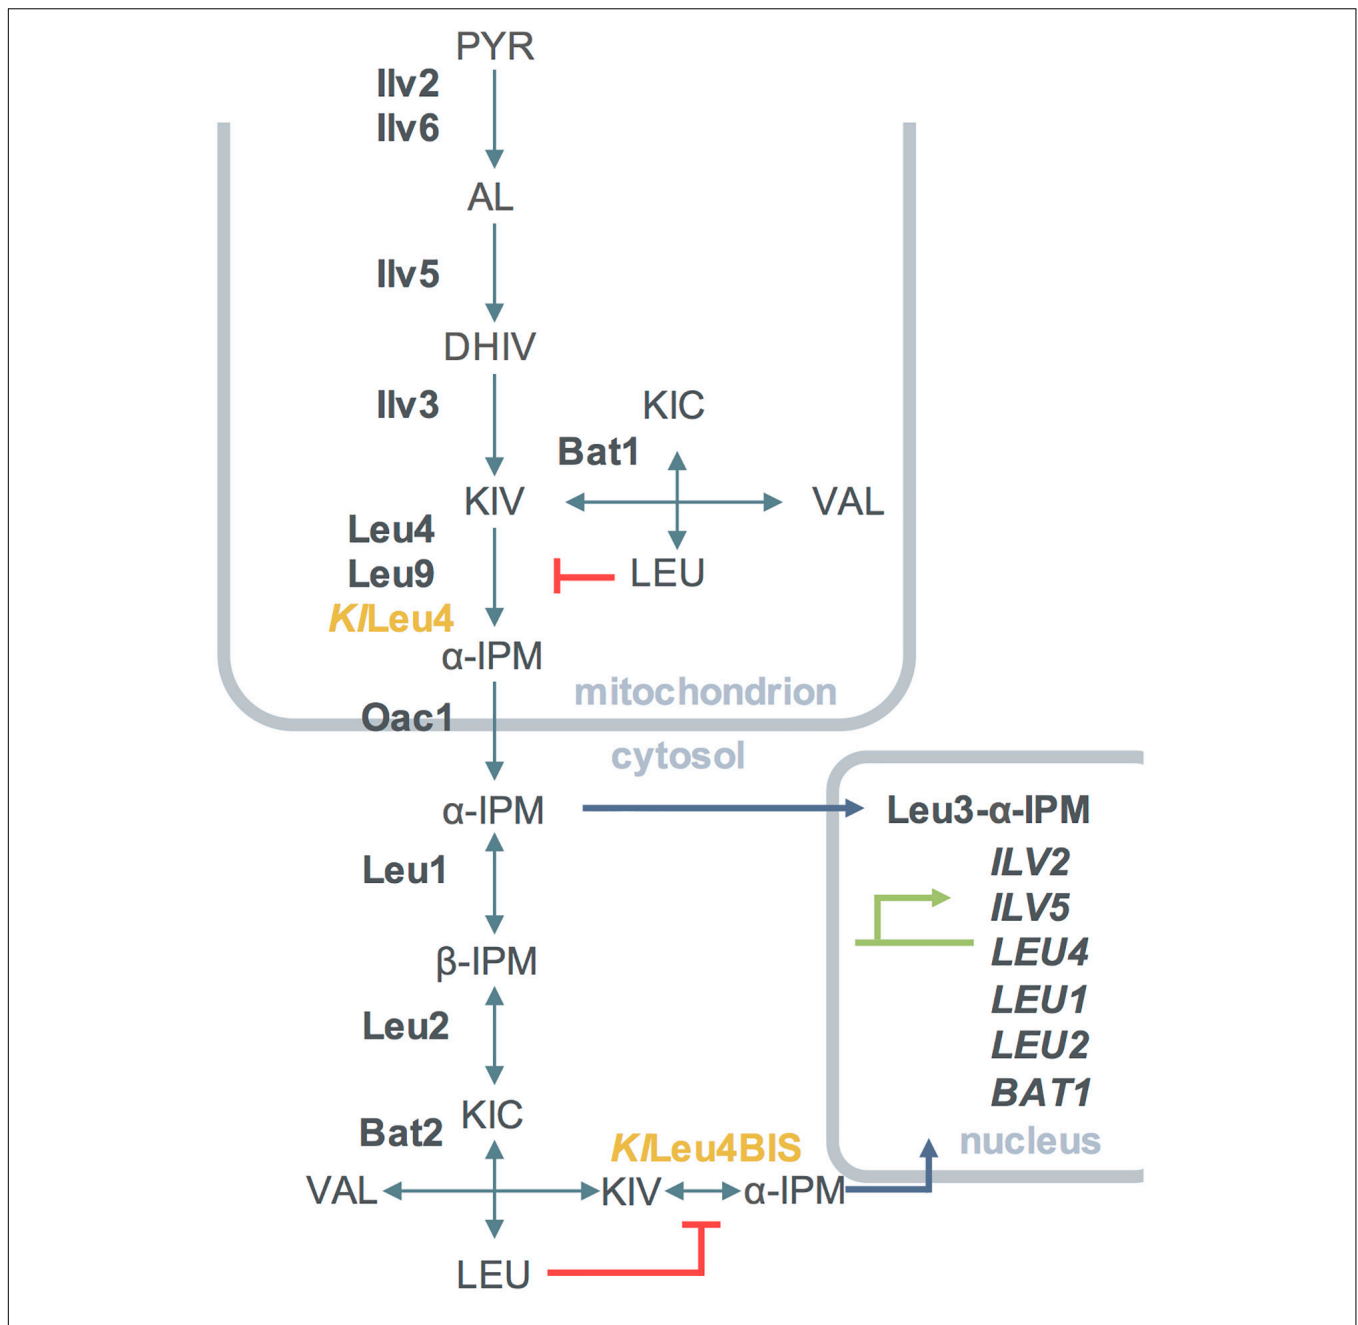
PYR
Ilv2
Ilv6
AL
Ilv5
DHIV
Ilv3
KIC
Bat1
KIV
VAL
Leu4
Leu9
LEU
*Kl*Leu4
α-IPM
mitochondrion
Oac1
cytosol
α-IPM
Leu3-α-IPM
Leu1
*ILV2*
*ILV5*
*LEU4*
β-IPM
*LEU1*
Leu2
*LEU2*
*BAT1*
KIC
Bat2
*Kl*Leu4BIS
nucleus
VAL
KIV
α-IPM
LEU